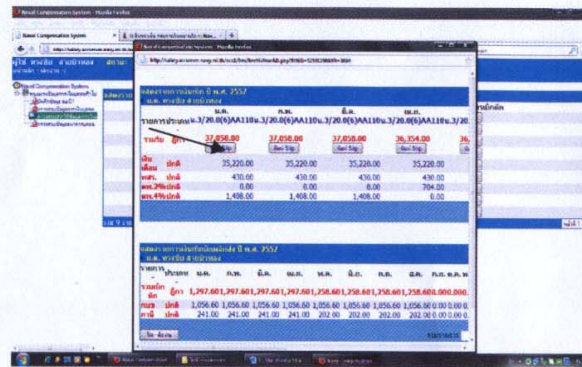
Naval Compensation System - Mozilla Firefox

Naval Compensation System - Mozilla Firefox

http://salary.acnswan.navy.mi.th/ncs/s/Emp/EmpMoneyAll.php?EMID=

ม.ค. | ก.พ. | มี.ค. | เม.ย.

รายการประจำ | น.3/20.0(6)AA110 | น.3/20.0(6)AA110 | น.3/20.0(6)AA110 | น.3/20.0(6)AA110 | น.3/20

รวมรับ | 37,058.00 | 37,058.00 | 37,058.00 | 36,354.00

| เงินเดือน | ปกติ | 35,220.00 | 35,220.00 | 35,220.00 | 35,220.00 |
|---|---|---|---|---|---|
| พตร. | ปกติ | 430.00 | 430.00 | 430.00 | 430.00 |
| พตร.2% | ปกติ | 0.00 | 0.00 | 0.00 | 704.00 |
| พตร.4% | ปกติ | 1,408.00 | 1,408.00 | 1,408.00 | 0.00 |

พ.ศ. 2552

| รายการ | ประเภท | ม.ค. | ก.พ. | มี.ค. | เม.ย. | พ.ค. | มิ.ย. | ก.ค. | ส.ค. | ก.ย. | ต.ค. | พ.ย. |
|---|---|---|---|---|---|---|---|---|---|---|---|---|
| รวมหัก | | 1,297.60 | 1,297.60 | 1,297.60 | 1,297.60 | 1,258.60 | 1,258.60 | 1,258.60 | 1,258.60 | 0.00 | 0.00 | 0.00 |
| กบข | ปกติ | 1,056.60 | 1,056.60 | 1,056.60 | 1,056.60 | 1,056.60 | 1,056.60 | 1,056.60 | 1,056.60 | 0.00 | 0.00 | 0.00 |
| ภาษี | ปกติ | 241.00 | 241.00 | 241.00 | 241.00 | 202.00 | 202.00 | 202.00 | 202.00 | 0.00 | 0.00 | 0.00 |